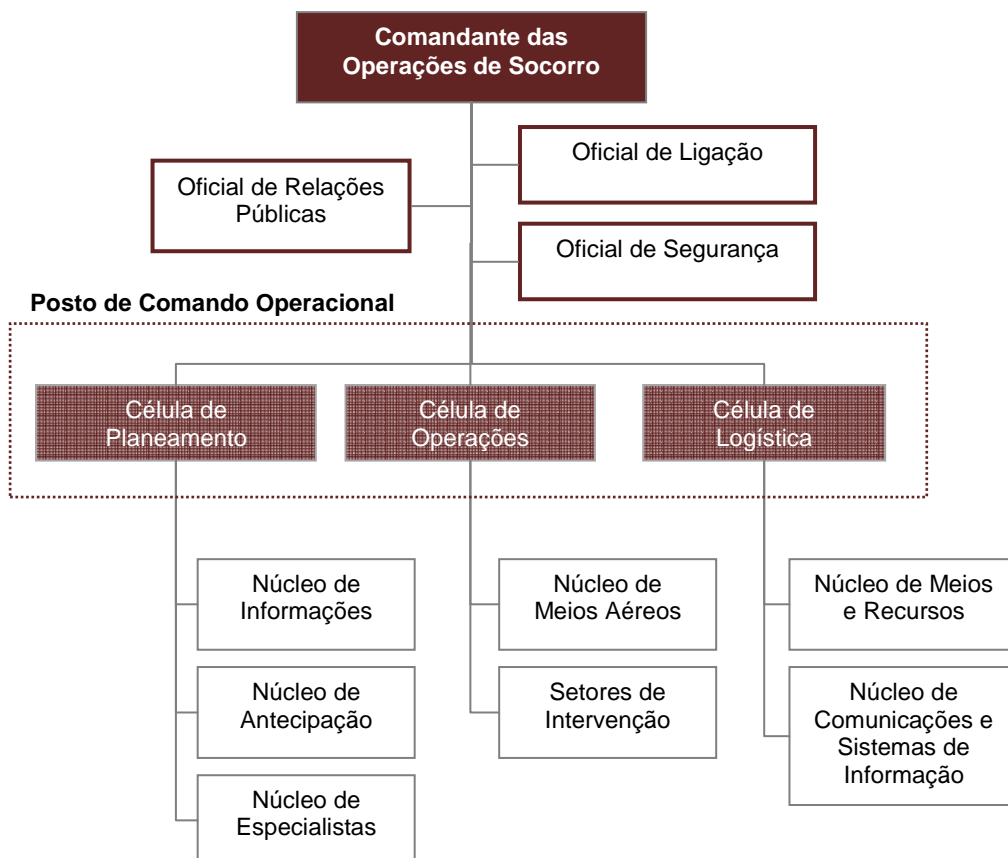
Comandante das Operações de Socorro

Oficial de Ligação

Oficial de Relações Públicas

Oficial de Segurança

Posto de Comando Operacional

Célula de Planeamento

Célula de Operações

Célula de Logística

Núcleo de Informações

Núcleo de Antecipação

Núcleo de Especialistas

Núcleo de Meios Aéreos

Setores de Intervenção

Núcleo de Meios e Recursos

Núcleo de Comunicações e Sistemas de Informação